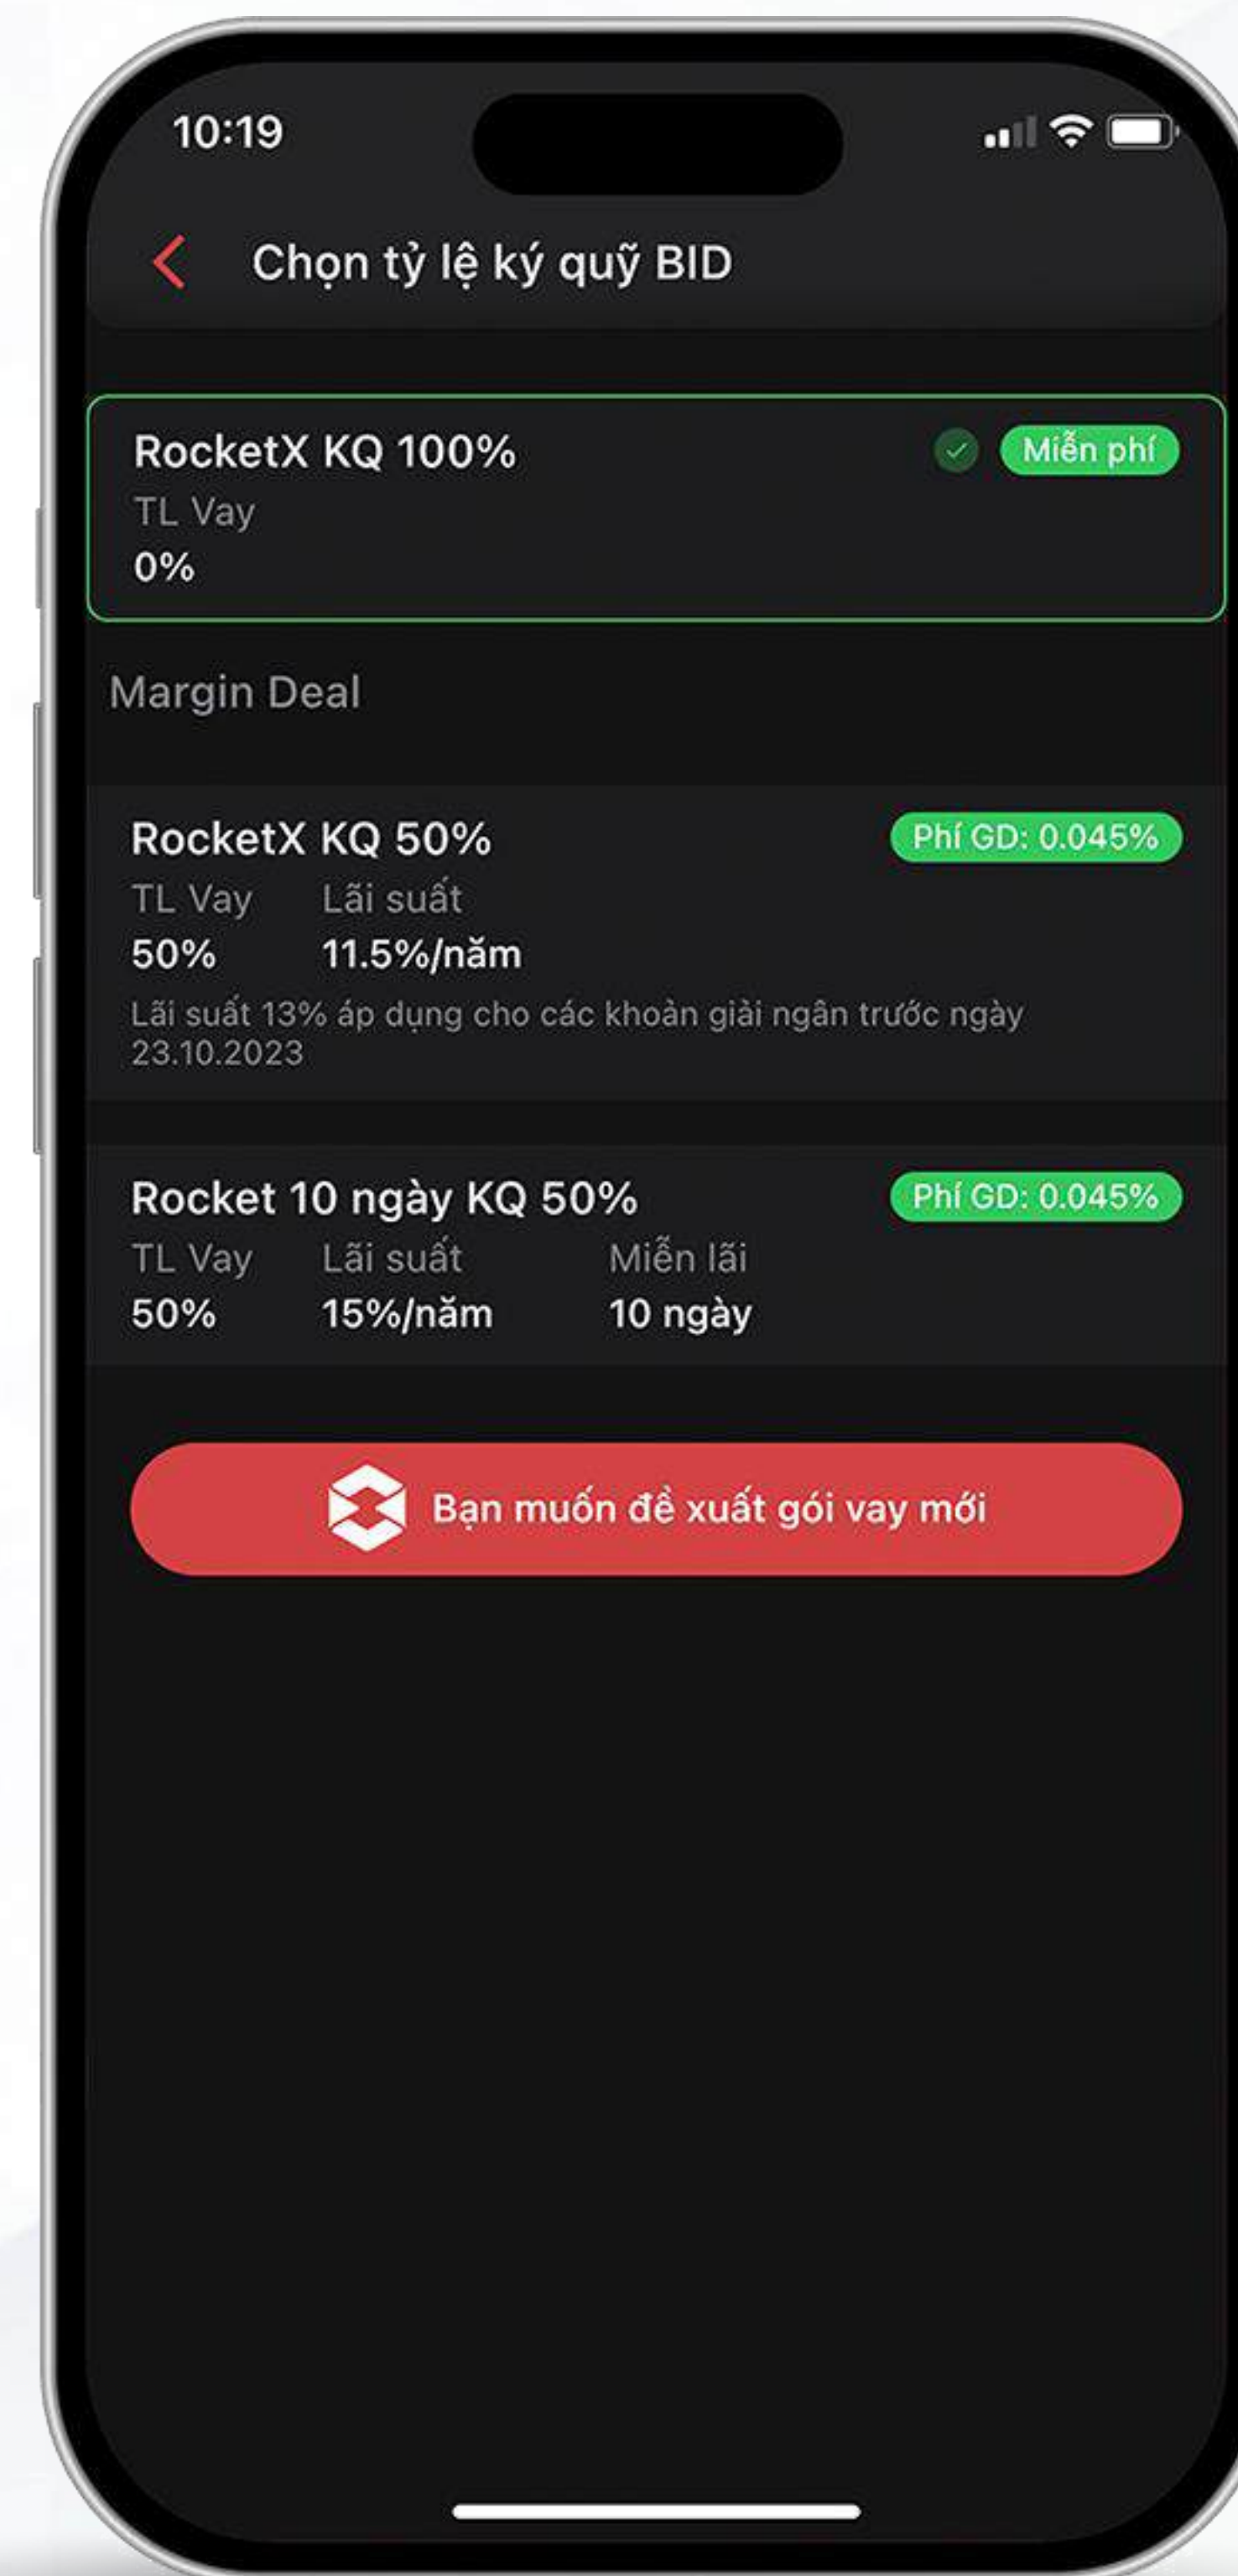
10:19

Chọn tỷ lệ ký quỹ BID

RocketX KQ 100%
Miễn phí
TL Vay
0%

Margin Deal

RocketX KQ 50%
Phí GD: 0.045%
TL Vay
50%
Lãi suất
11.5%/năm
Lãi suất 13% áp dụng cho các khoản giải ngân trước ngày 23.10.2023

Rocket 10 ngày KQ 50%
Phí GD: 0.045%
TL Vay
50%
Lãi suất
15%/năm
Miễn lãi
10 ngày

Bạn muốn đề xuất gói vay mới